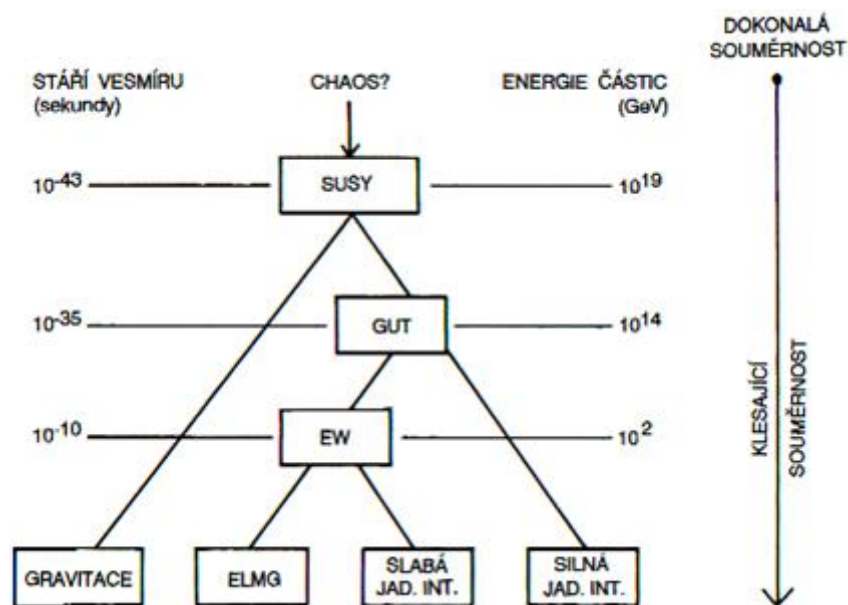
DOKONALÁ SOUMĚRNOST

STÁŘÍ VESMÍRU (sekundy)

CHAOS?

ENERGIE ČÁSTIC (GeV)

$10^{-43}$

SUSY

$10^{19}$

$10^{-35}$

GUT

$10^{14}$

$10^{-10}$

EW

$10^{2}$

KLESAJÍCÍ SOUMĚRNOST

GRAVITACE

ELMG

SLABÁ JAD. INT.

SILNÁ JAD. INT.